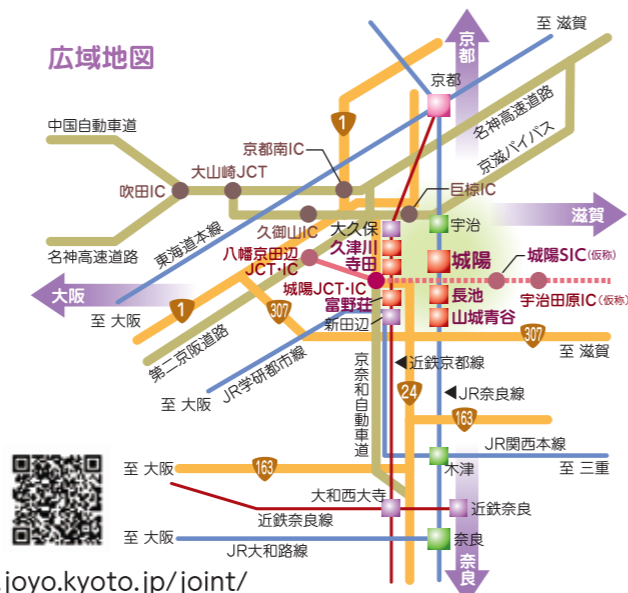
広域地図

至 滋賀
京都
京都
名神高速道路
京滋バイパス
中国自動車道
京都南IC
1
大山崎JCT
吹田IC
巨椋IC
東海道本線
久御山IC
宇治
滋賀
大久保
名神高速道路
八幡京田辺JCT・IC
久津川
寺田
城陽
城陽SIC(仮称)
大阪
城陽JCT・IC
富野荘
長池
宇治田原IC(仮称)
至 大阪
1
307
新田辺
山城青谷
307
第二京阪道路
京奈和自動車道
近鉄京都線
至 滋賀
JR学研都市線
24
JR奈良線
至 大阪
163
JR関西本線
至 大阪
163
木津
至 三重
大和西大寺
近鉄奈良
近鉄奈良線
至 大阪
奈良
JR大和路線
奈良
joyo.kyoto.jp/joint/